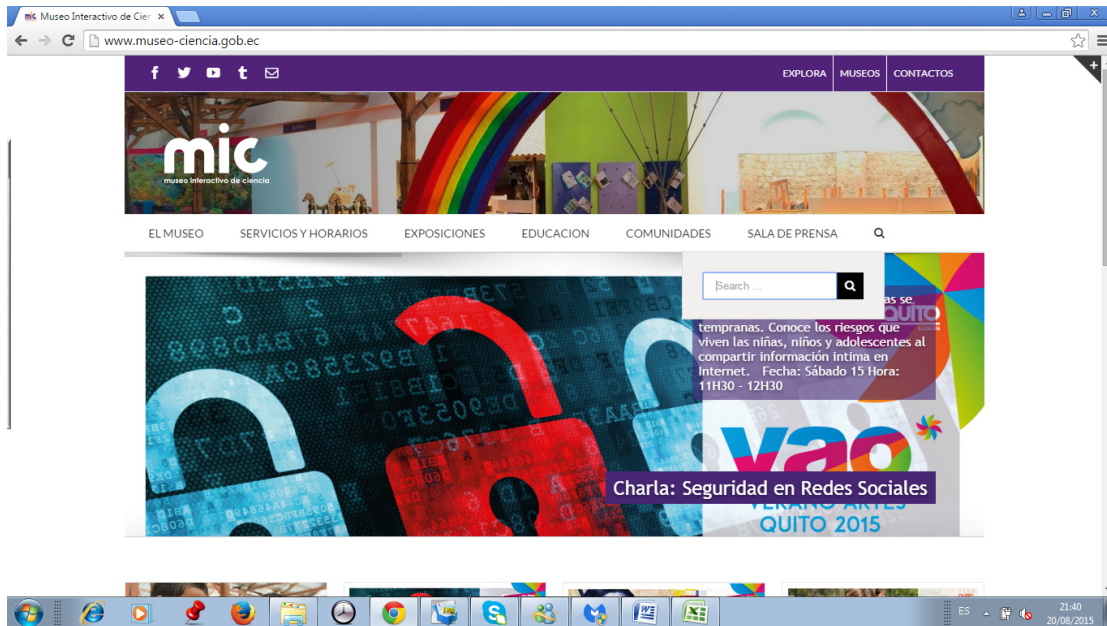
Museo Interactivo de Cier ×

www.museo-ciencia.gob.ec

EXPLORA | MUSEOS | CONTACTOS

mic
museo interactivo de ciencia

EL MUSEO | SERVICIOS Y HORARIOS | EXPOSICIONES | EDUCACION | COMUNIDADES | SALA DE PRENSA

Search ...

as se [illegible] tempranas. Conoce los riesgos que viven las niñas, niños y adolescentes al compartir información íntima en Internet. Fecha: Sábado 15 Hora: 11H30 - 12H30

QUITO

vao
VERANO ARTES QUITO 2015

Charla: Seguridad en Redes Sociales

ES
21:40
20/08/2015